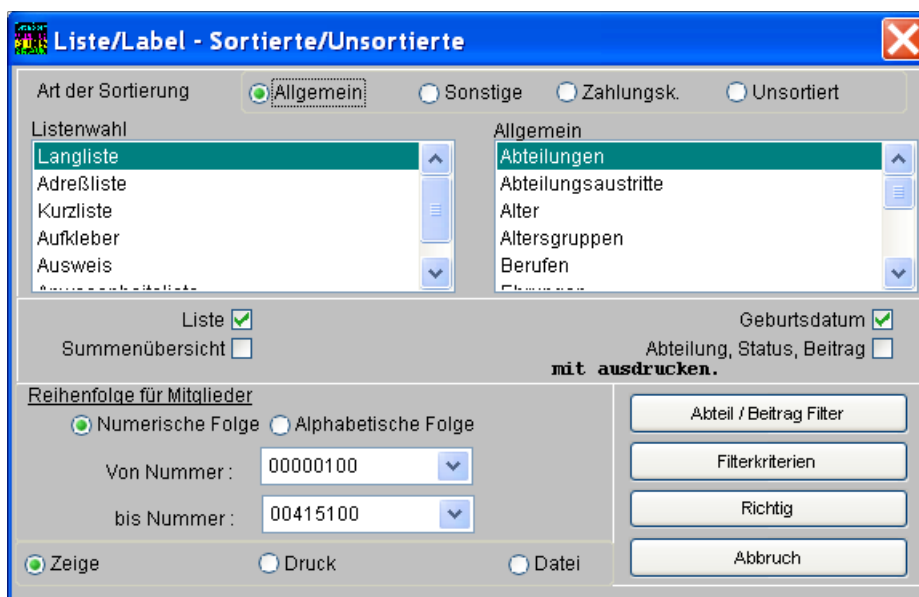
Liste/Label - Sortierte/Unsortierte

Art der Sortierung
Allgemein
Sonstige
Zahlungsk.
Unsortiert

Listenwahl
Langliste
Adreßliste
Kurzliste
Aufkleber
Ausweis
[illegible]

Allgemein
Abteilungen
Abteilungsaustritte
Alter
Altersgruppen
Berufen
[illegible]

Liste
Summenübersicht
Geburtsdatum
Abteilung, Status, Beitrag
mit ausdrucken.

Reihenfolge für Mitglieder
Numerische Folge
Alphabetische Folge
Von Nummer :
00000100
bis Nummer :
00415100

Abteil / Beitrag Filter
Filterkriterien
Richtig
Abbruch

Zeige
Druck
Datei